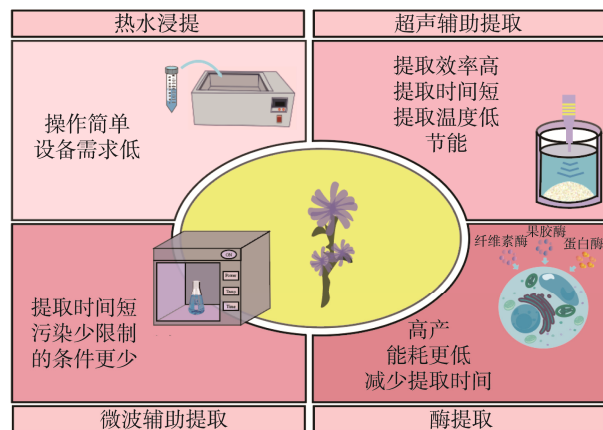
热水浸提

操作简单
设备需求低

超声辅助提取

提取效率高
提取时间短
提取温度低
节能

ON
Power
Timer
Start

提取时间短
污染少限制
的条件更少

纤维素酶
果胶酶
蛋白酶

高产
能耗更低
减少提取时间

微波辅助提取

酶提取